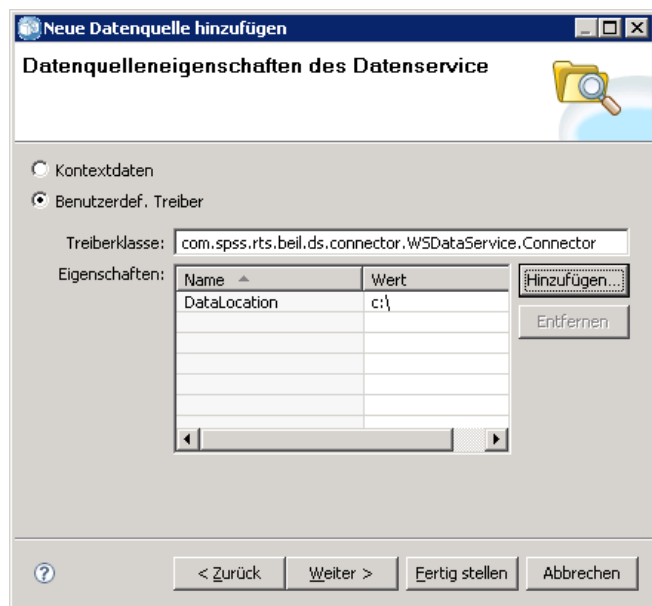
Neue Datenquelle hinzufügen

Datenquelleneigenschaften des Datenservice

Kontextdaten

Benutzerdef. Treiber

Treiberklasse: com.spss.rts.beil.ds.connector.WSDataService.Connector

Eigenschaften:

| Name | Wert |
|---|---|
| DataLocation | c:\ |

Hinzufügen...

Entfernen

?

< Zurück

Weiter >

Fertig stellen

Abbrechen